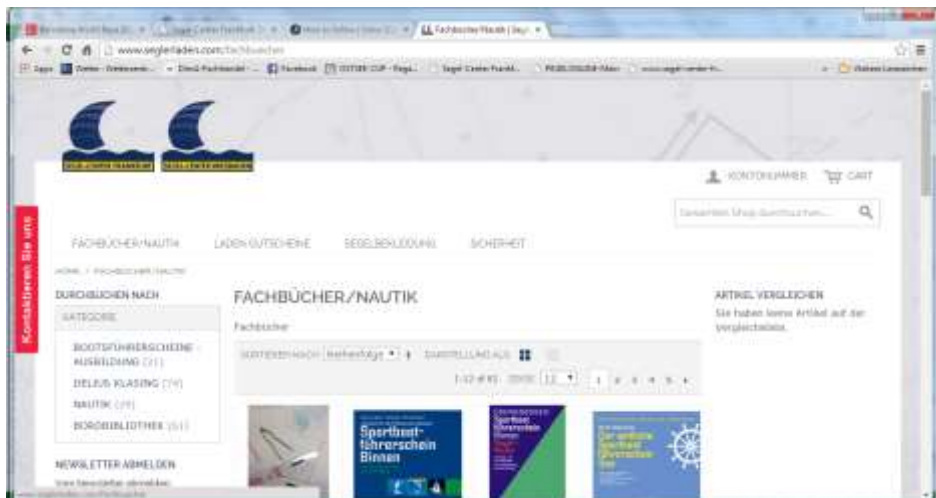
www.segelladen.com/fachbuecher

Fachbücher/Nautik | Segl

Apps

KONTONUMMER   CART

Gesamten Shop durchsuchen...

Kontaktieren Sie uns

FACHBÜCHER/NAUTIK   LADEN GUTSCHEINE   SEGELBEKLEIDUNG   SICHERHEIT

HOME / FACHBÜCHER/NAUTIK

DURCHSUCHEN NACH

KATEGORIE

BOOTSFÜHRERSCHEINE - AUSBILDUNG (21)

DELIUS KLASING (74)

NAUTIK (29)

BORDBIBLIOTHEK (53)

NEWSLETTER ABMELDEN

FACHBÜCHER/NAUTIK

Fachbücher

SORTIEREN NACH Reihenfolge   DARSTELLUNG ALS

1-12 of 91   ZEIGE 12   1 2 3 4 5

ARTIKEL VERGLEICHEN

Sie haben keine Artikel auf der Vergleichsliste.

Sportbootführerschein Binnen

Sportbootführerschein Binnen

Der amtliche Sportbootführerschein See